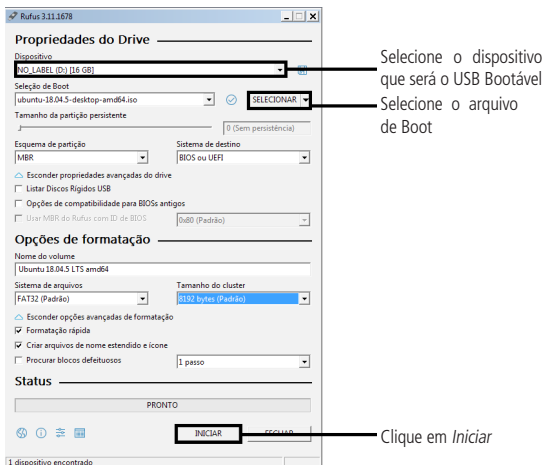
Rufus 3.11.1678

Propriedades do Drive

Dispositivo

NO_LABEL (D:) [16 GB]

Seleção de Boot

ubuntu-18.04.5-desktop-amd64.iso

SELECIONAR

Tamanho da partição persistente

0 (Sem persistência)

Esquema de partição

MBR

Sistema de destino

BIOS ou UEFI

Esconder propriedades avançadas do drive

Listar Discos Rígidos USB

Opções de compatibilidade para BIOSs antigos

Usar MBR do Rufus com ID de BIOS

0x80 (Padrão)

Opções de formatação

Nome do volume

Ubuntu 18.04.5 LTS amd64

Sistema de arquivos

FAT32 (Padrão)

Tamanho do cluster

8192 bytes (Padrão)

Esconder opções avançadas de formatação

Formatação rápida

Criar arquivos de nome estendido e ícone

Procurar blocos defeituosos

1 passo

Status

PRONTO

INICIAR

FECHAR

1 dispositivo encontrado

Selecione o dispositivo que será o USB Bootável

Selecione o arquivo de Boot

Clique em *Iniciar*